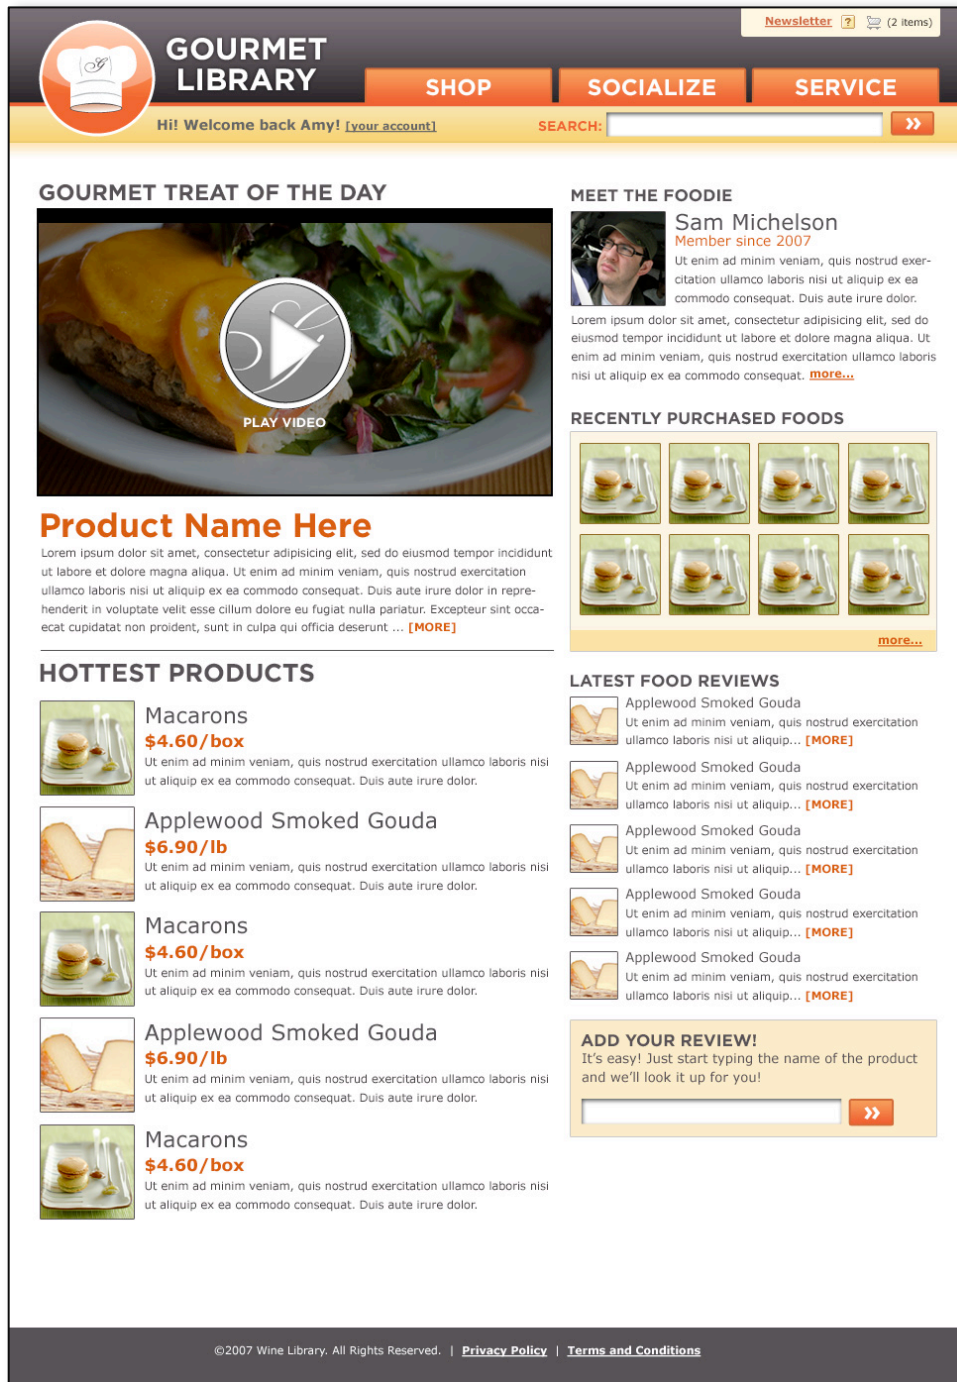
Newsletter ? (2 items)

GOURMET LIBRARY

SHOP SOCIALIZE SERVICE

Hi! Welcome back Amy! [your account]

SEARCH:

GOURMET TREAT OF THE DAY

PLAY VIDEO

Product Name Here

Lorem ipsum dolor sit amet, consectetur adipisicing elit, sed do eiusmod tempor incididunt ut labore et dolore magna aliqua. Ut enim ad minim veniam, quis nostrud exercitation ullamco laboris nisi ut aliquip ex ea commodo consequat. Duis aute irure dolor in reprehenderit in voluptate velit esse cillum dolore eu fugiat nulla pariatur. Excepteur sint occaecat cupidatat non proident, sunt in culpa qui officia deserunt ... [MORE]

HOTTEST PRODUCTS

Macarons
$4.60/box
Ut enim ad minim veniam, quis nostrud exercitation ullamco laboris nisi ut aliquip ex ea commodo consequat. Duis aute irure dolor.

Applewood Smoked Gouda
$6.90/lb
Ut enim ad minim veniam, quis nostrud exercitation ullamco laboris nisi ut aliquip ex ea commodo consequat. Duis aute irure dolor.

Macarons
$4.60/box
Ut enim ad minim veniam, quis nostrud exercitation ullamco laboris nisi ut aliquip ex ea commodo consequat. Duis aute irure dolor.

Applewood Smoked Gouda
$6.90/lb
Ut enim ad minim veniam, quis nostrud exercitation ullamco laboris nisi ut aliquip ex ea commodo consequat. Duis aute irure dolor.

Macarons
$4.60/box
Ut enim ad minim veniam, quis nostrud exercitation ullamco laboris nisi ut aliquip ex ea commodo consequat. Duis aute irure dolor.

MEET THE FOODIE

Sam Michelson
Member since 2007
Ut enim ad minim veniam, quis nostrud exercitation ullamco laboris nisi ut aliquip ex ea commodo consequat. Duis aute irure dolor.

Lorem ipsum dolor sit amet, consectetur adipisicing elit, sed do eiusmod tempor incididunt ut labore et dolore magna aliqua. Ut enim ad minim veniam, quis nostrud exercitation ullamco laboris nisi ut aliquip ex ea commodo consequat. more...

RECENTLY PURCHASED FOODS

more...

LATEST FOOD REVIEWS

Applewood Smoked Gouda
Ut enim ad minim veniam, quis nostrud exercitation ullamco laboris nisi ut aliquip... [MORE]

Applewood Smoked Gouda
Ut enim ad minim veniam, quis nostrud exercitation ullamco laboris nisi ut aliquip... [MORE]

Applewood Smoked Gouda
Ut enim ad minim veniam, quis nostrud exercitation ullamco laboris nisi ut aliquip... [MORE]

Applewood Smoked Gouda
Ut enim ad minim veniam, quis nostrud exercitation ullamco laboris nisi ut aliquip... [MORE]

Applewood Smoked Gouda
Ut enim ad minim veniam, quis nostrud exercitation ullamco laboris nisi ut aliquip... [MORE]

ADD YOUR REVIEW!
It's easy! Just start typing the name of the product and we'll look it up for you!

©2007 Wine Library. All Rights Reserved. | Privacy Policy | Terms and Conditions